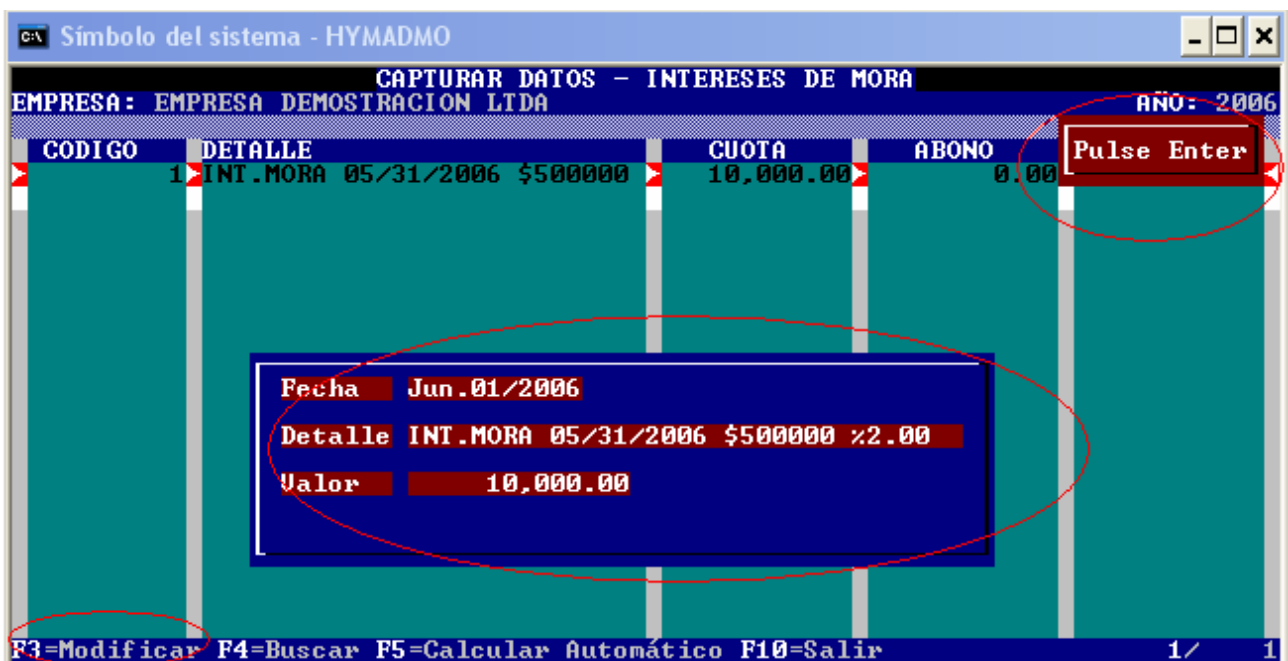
Símbolo del sistema - HYMADMO

CAPTURAR DATOS - INTERESES DE MORA
EMPRESA: EMPRESA DEMOSTRACION LTDA
AÑO: 2006

| CODIGO | DETALLE | CUOTA | ABONO |
|---|---|---|---|
| 1 | INT.MORA 05/31/2006 $500000 | 10,000.00 | 0.00 |

Pulse Enter

Fecha Jun.01/2006
Detalle INT.MORA 05/31/2006 $500000 %2.00
Valor 10,000.00

F3=Modificar F4=Buscar F5=Calcular Automático F10=Salir 1/ 1